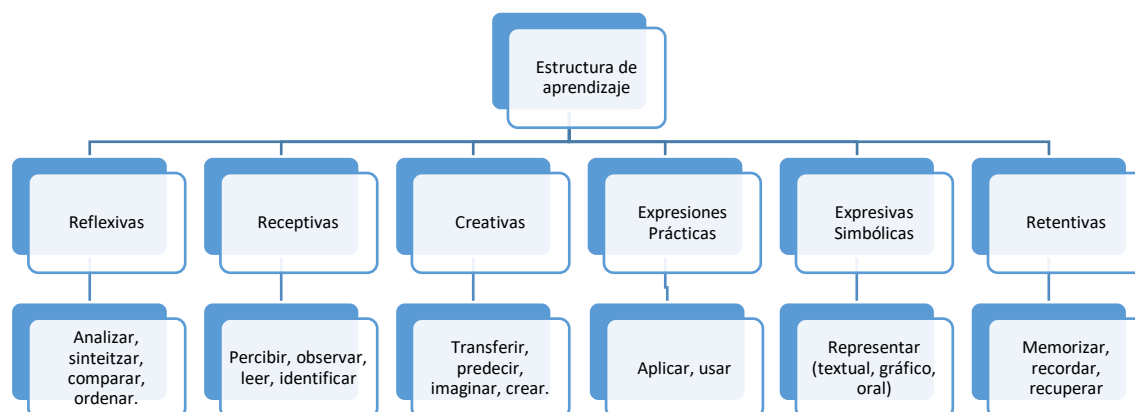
Estructura de aprendizaje

Reflexivas

Receptivas

Creativas

Expresiones Prácticas

Expresivas Simbólicas

Retentivas

Analizar, sinteitzar, comparar, ordenar.

Percibir, observar, leer, identificar

Transferir, predecir, imaginar, crear.

Aplicar, usar

Representar (textual, gráfico, oral)

Memorizar, recordar, recuperar